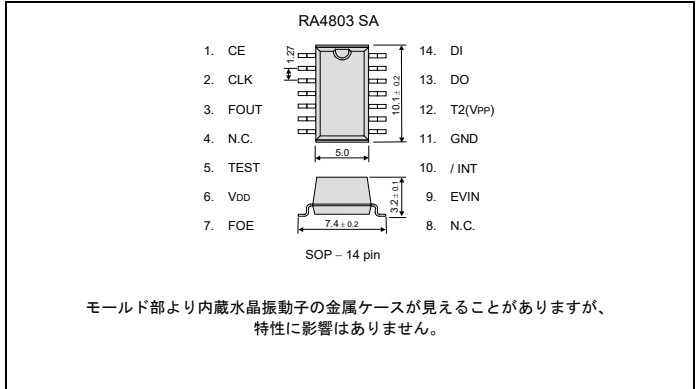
RA4803 SA

1. CE
2. CLK
3. FOUT
4. N.C.
5. TEST
6. VDD
7. FOE

14. DI
13. DO
12. T2(VPP)
11. GND
10. / INT
9. EVIN
8. N.C.

1.27
10.1 ± 0.2
5.0
3.2 ± 0.1
7.4 ± 0.2

SOP – 14 pin

モールド部より内蔵水晶振動子の金属ケースが見えることがありますが、特性に影響はありません。